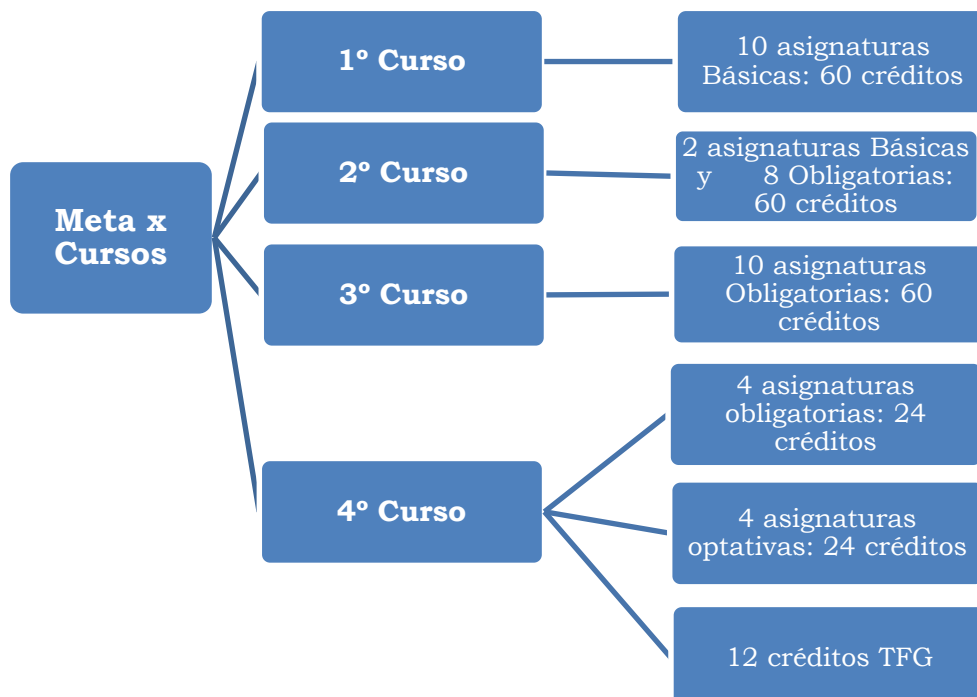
Meta x Cursos

1º Curso

10 asignaturas Básicas: 60 créditos

2º Curso

2 asignaturas Básicas y 8 Obligatorias: 60 créditos

3º Curso

10 asignaturas Obligatorias: 60 créditos

4º Curso

4 asignaturas obligatorias: 24 créditos

4 asignaturas optativas: 24 créditos

12 créditos TFG